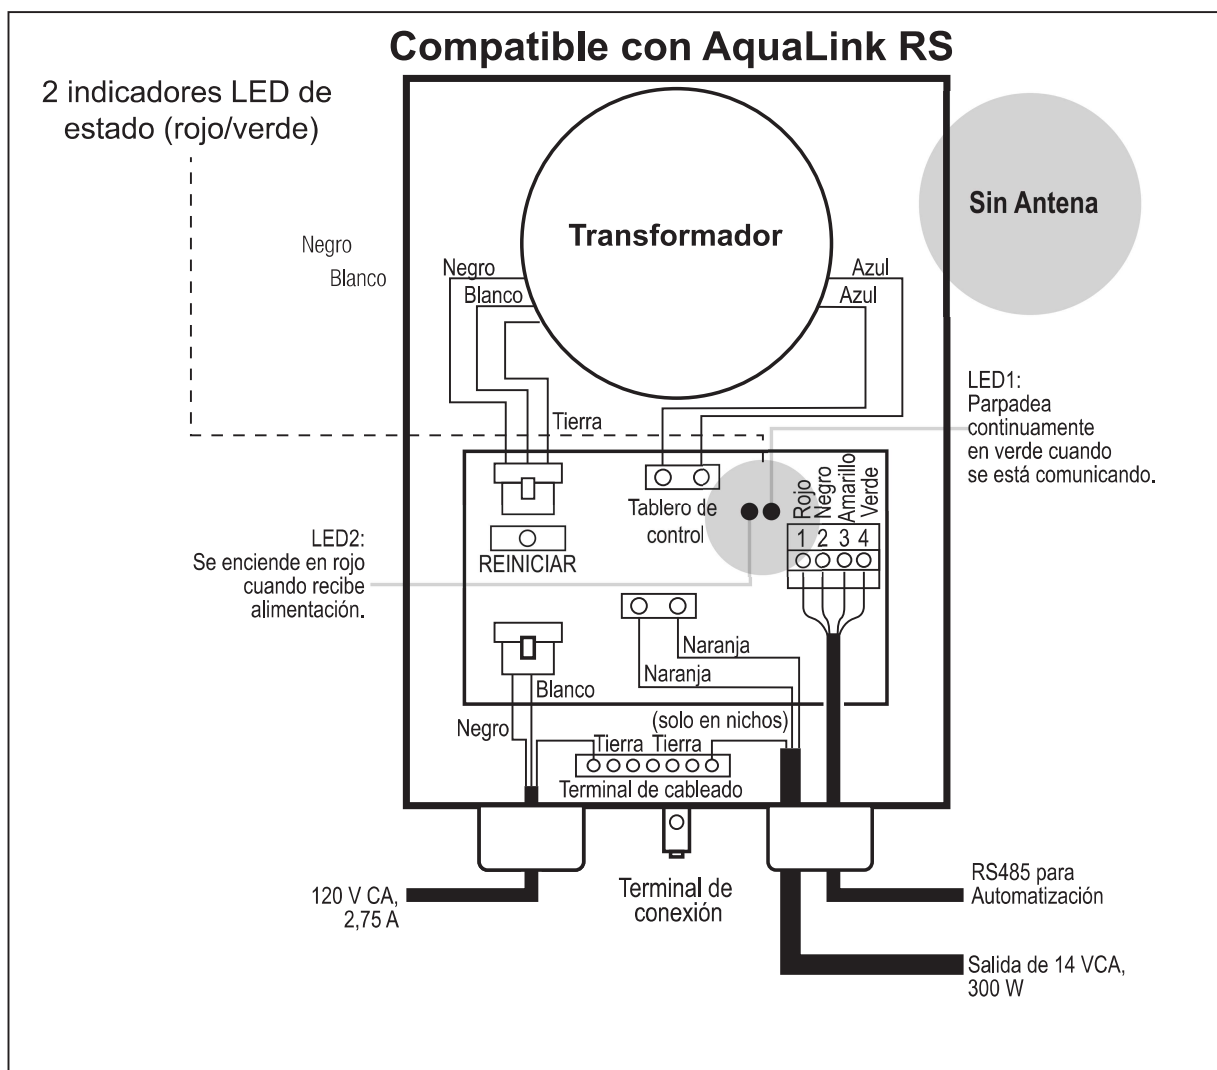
Compatible con AquaLink RS

2 indicadores LED de estado (rojo/verde)

Sin Antena

Negro
Blanco

Transformador

Negro
Blanco
Azul
Azul

Tierra

LED1:
Parpadea continuamente en verde cuando se está comunicando.

Tablero de control

Rojo
Negro
Amarillo
Verde
1 2 3 4

LED2:
Se enciende en rojo cuando recibe alimentación.

REINICIAR

Naranja
Naranja
Blanco
Negro
(solo en nichos)
Tierra Tierra
Terminal de cableado

RS485 para Automatización

120 V CA, 2,75 A

Terminal de conexión

Salida de 14 VCA, 300 W